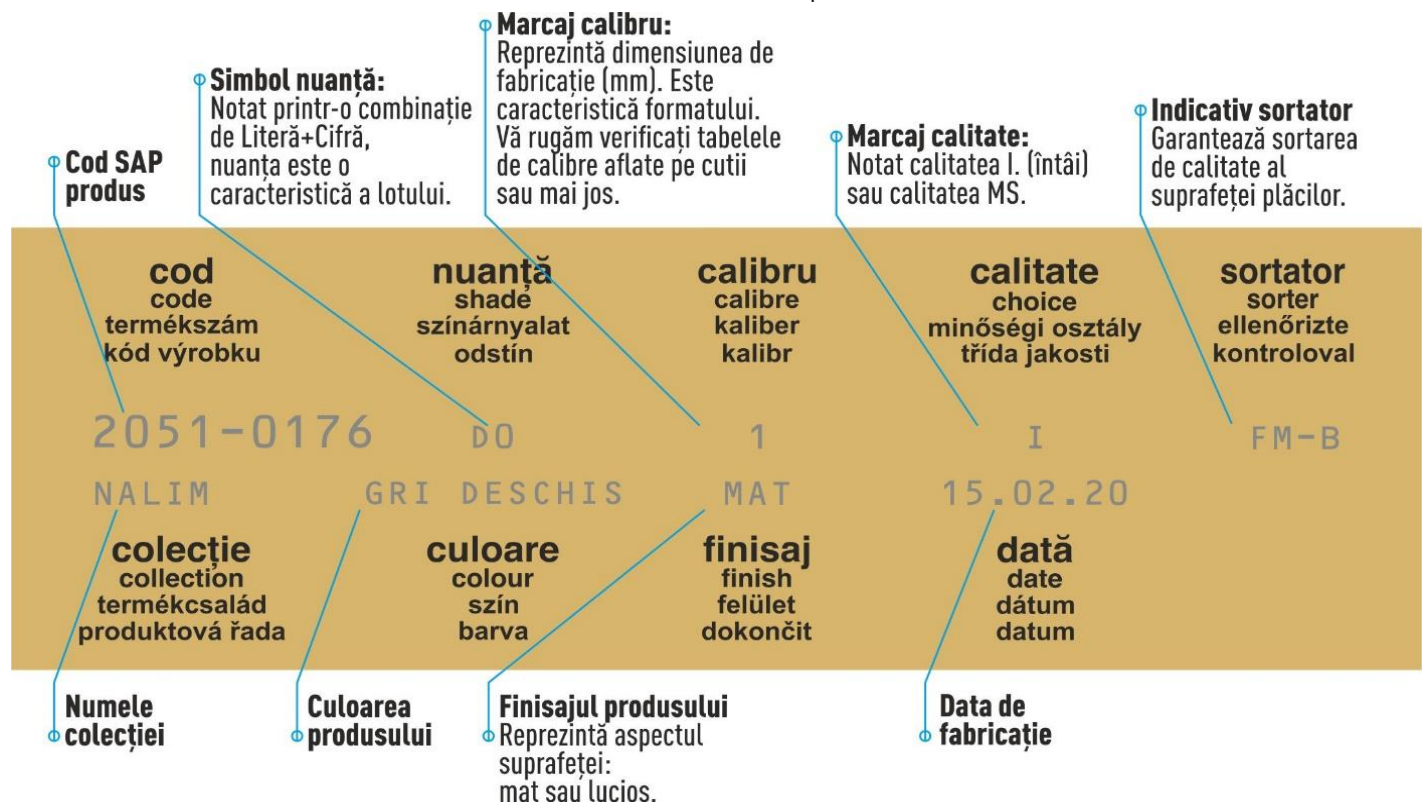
**Marcaj calibru:**
Reprezintă dimensiunea de fabricație (mm). Este caracteristică formatului. Vă rugăm verificați tabelele de calibre aflate pe cutii sau mai jos.

**Simbol nuanță:**
Notat printr-o combinație de Literă+Cifră, nuanța este o caracteristică a lotului.

**Indicativ sortator**
Garantează sortarea de calitate al suprafeței plăcilor.

**Cod SAP produs**

**Marcaj calitate:**
Notat calitatea I. (întâi) sau calitatea MS.

**cod**
code
termékszám
kód výrobku

**nuanță**
shade
színárnyalat
odstín

**calibru**
calibre
kaliber
kalibr

**calitate**
choice
minőségi osztály
třída jakosti

**sortator**
sorter
ellenőrizte
kontroloval

2051-0176 DO 1 I FM-B

NALIM GRI DESCHIS MAT 15.02.20

**colecție**
collection
termékcsalád
produktová řada

**culoare**
colour
szín
barva

**finisaj**
finish
felület
dokončit

**dată**
date
dátum
datum

**Numele colecției**

**Culoarea produsului**

**Finisajul produsului**
Reprezintă aspectul suprafeței:
mat sau lucios.

**Data de fabricație**